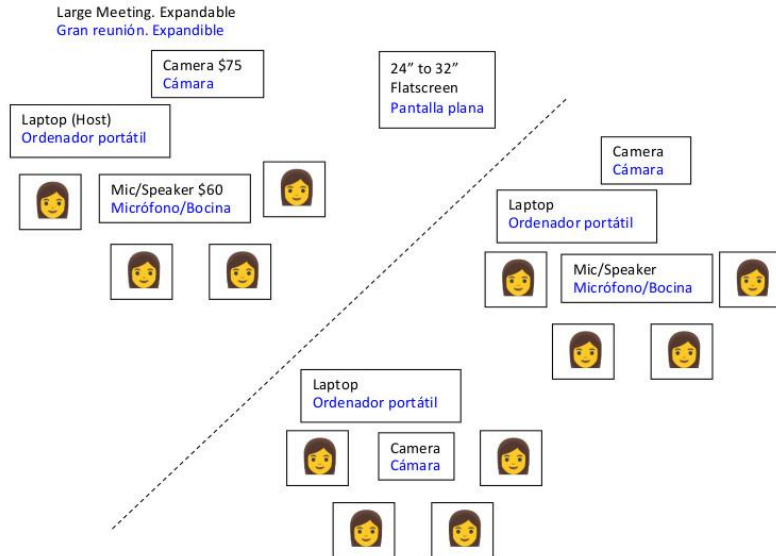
Large Meeting. Expandable
Gran reunión. Expandible

Camera $75
Cámara

24” to 32” Flatscreen
Pantalla plana

Laptop (Host)
Ordenador portátil

Mic/Speaker $60
Micrófono/Bocina

Camera
Cámara

Laptop
Ordenador portátil

Mic/Speaker
Micrófono/Bocina

Laptop
Ordenador portátil

Camera
Cámara